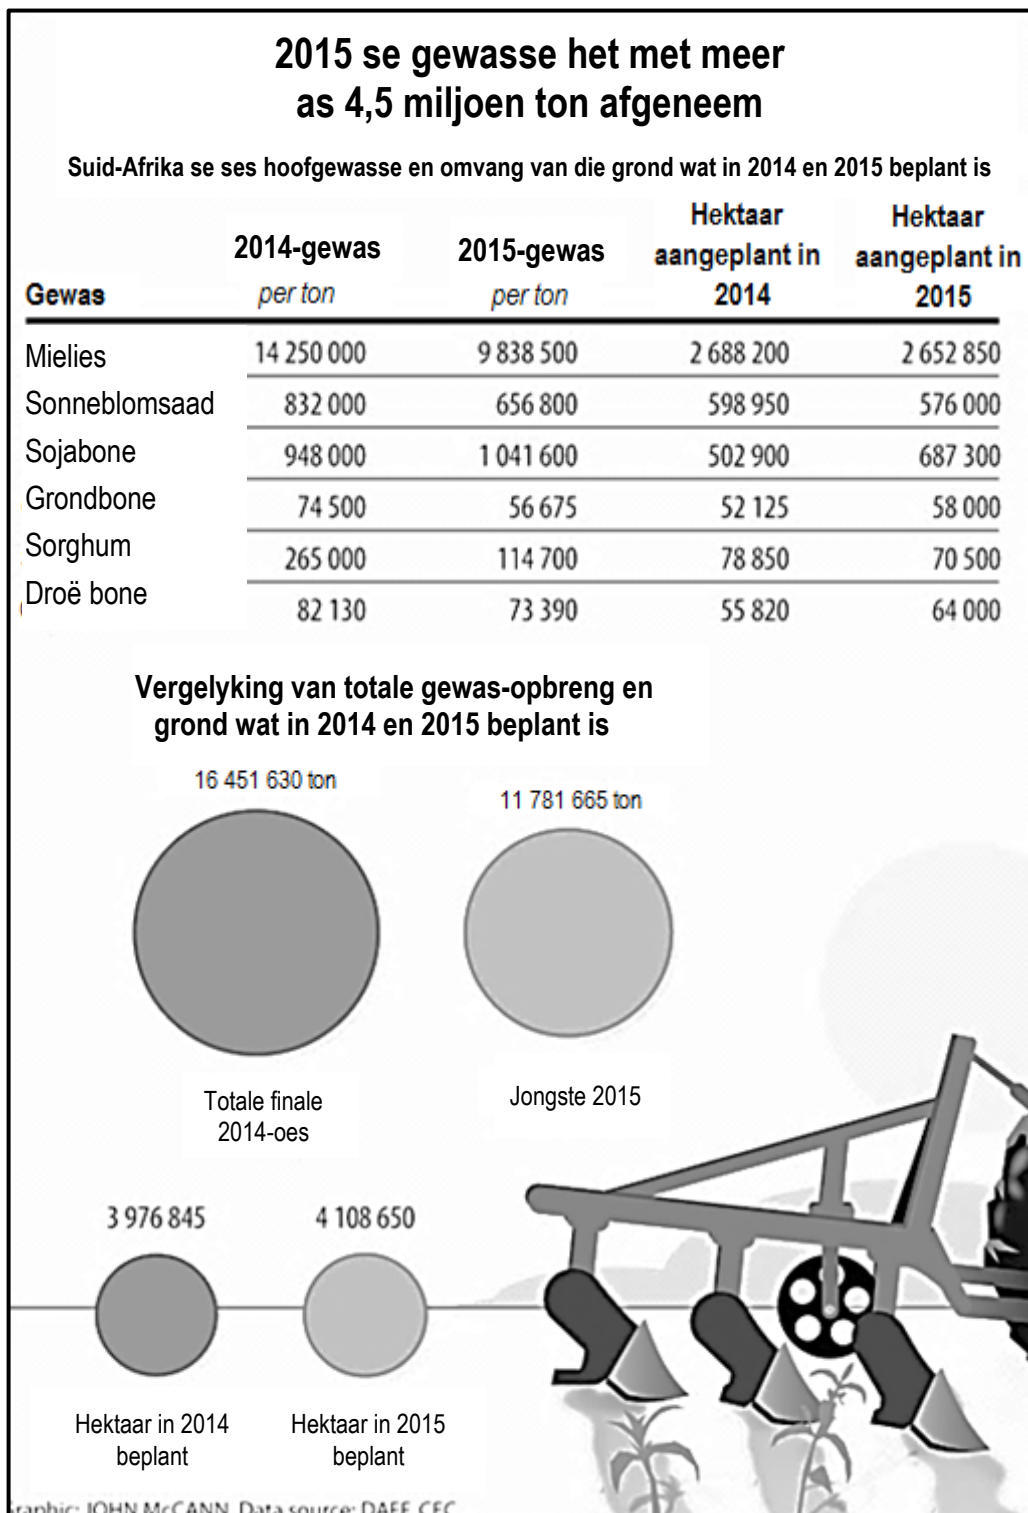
2015 se gewasse het met meer as 4,5 miljoen ton afgeneem

Suid-Afrika se ses hoofgewasse en omvang van die grond wat in 2014 en 2015 beplant is

| Gewas | 2014-gewas per ton | 2015-gewas per ton | Hektaar aangeplant in 2014 | Hektaar aangeplant in 2015 |
|---|---|---|---|---|
| Mielies | 14 250 000 | 9 838 500 | 2 688 200 | 2 652 850 |
| Sonneblomsaad | 832 000 | 656 800 | 598 950 | 576 000 |
| Sojabone | 948 000 | 1 041 600 | 502 900 | 687 300 |
| Grondbone | 74 500 | 56 675 | 52 125 | 58 000 |
| Sorghum | 265 000 | 114 700 | 78 850 | 70 500 |
| Droë bone | 82 130 | 73 390 | 55 820 | 64 000 |

Vergelyking van totale gewas-opbreng en grond wat in 2014 en 2015 beplant is

16 451 630 ton

Totale finale 2014-oes

11 781 665 ton

Jongste 2015

3 976 845

Hektaar in 2014 beplant

4 108 650

Hektaar in 2015 beplant

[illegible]raphic: JOHN McCANN Data source: DAFF, CEC